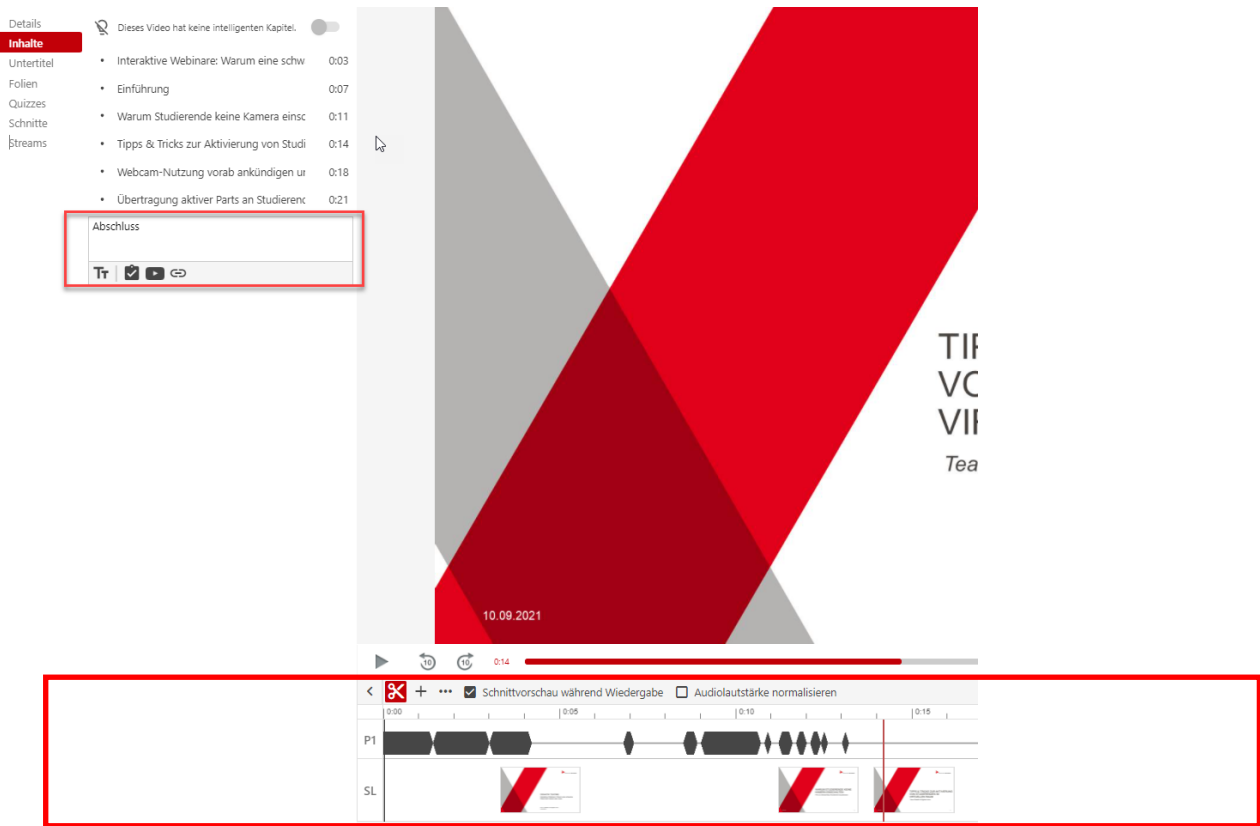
Details
Inhalte
Untertitel
Folien
Quizzes
Schnitte
Streams

Dieses Video hat keine intelligenten Kapitel.

- Interaktive Webinare: Warum eine schw 0:03
- Einführung 0:07
- Warum Studierende keine Kamera einsc 0:11
- Tipps & Tricks zur Aktivierung von Studi 0:14
- Webcam-Nutzung vorab ankündigen ur 0:18
- Übertragung aktiver Parts an Studierenc 0:21

Abschluss

TIF
VO
VIF
Tea

10.09.2021

0:14

Schnittvorschau während Wiedergabe
Audiolautstärke normalisieren

0:00
0:05
0:10
0:15

P1
SL